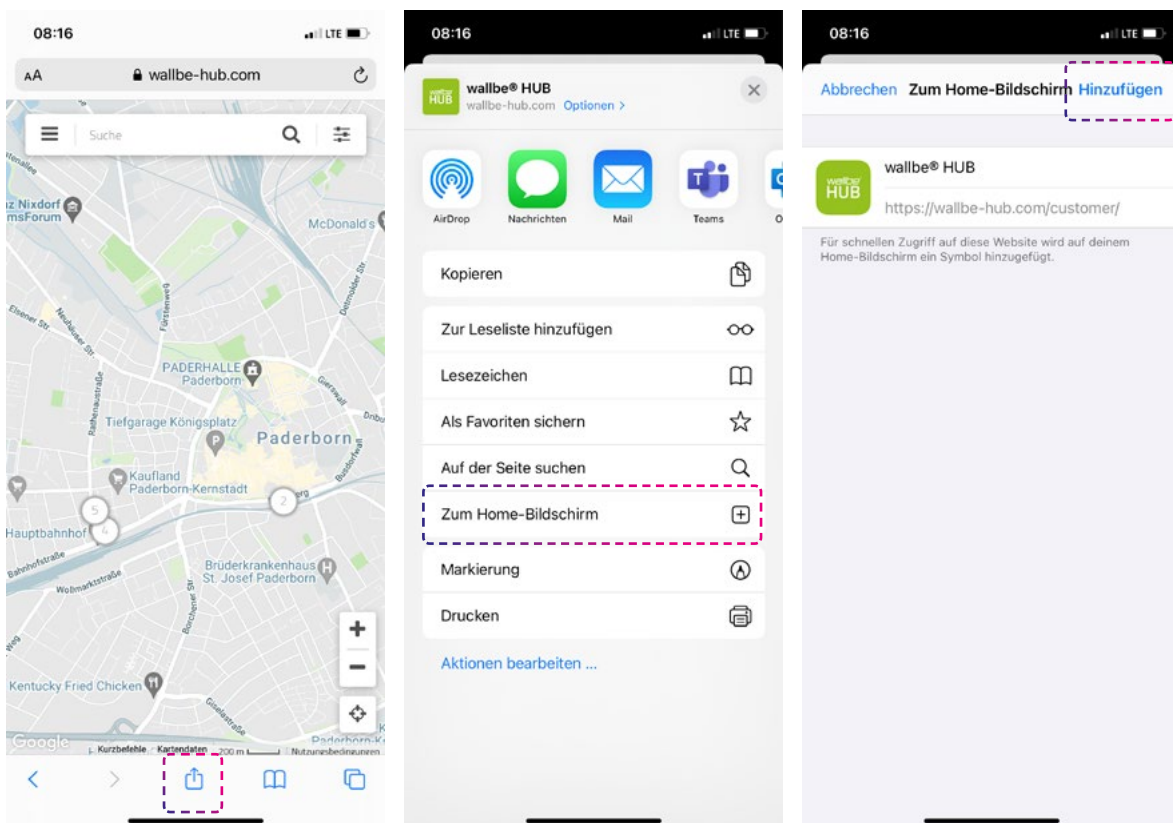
08:16
LTE
AA wallbe-hub.com
Suche
z Nixdorf
msForum
McDonald's
Elsener Str.
Neuhäuser Str.
Fürstenweg
Detmolder Str.
PADERHALLE
Paderborn
Giersmauer
Tiefgarage Königsplatz
Paderborn
Kaufland
Paderborn-Kernstadt
Hauptbahnhof
5
4
2
Bahnhofstraße
Wollmarktstraße
Brüderkrankenhaus
St. Josef Paderborn
Borchener Str.
Kentucky Fried Chicken
Giselastraße
Google
Kurzbefehle Kartendaten 200 m Nutzungsbedingungen

08:16
LTE
wallbe® HUB
wallbe-hub.com Optionen >
AirDrop
Nachrichten
Mail
Teams
Kopieren
Zur Leseliste hinzufügen
Lesezeichen
Als Favoriten sichern
Auf der Seite suchen
Zum Home-Bildschirm
Markierung
Drucken
Aktionen bearbeiten ...

08:16
LTE
Abbrechen Zum Home-Bildschirm Hinzufügen
wallbe® HUB
https://wallbe-hub.com/customer/
Für schnellen Zugriff auf diese Website wird auf deinem Home-Bildschirm ein Symbol hinzugefügt.